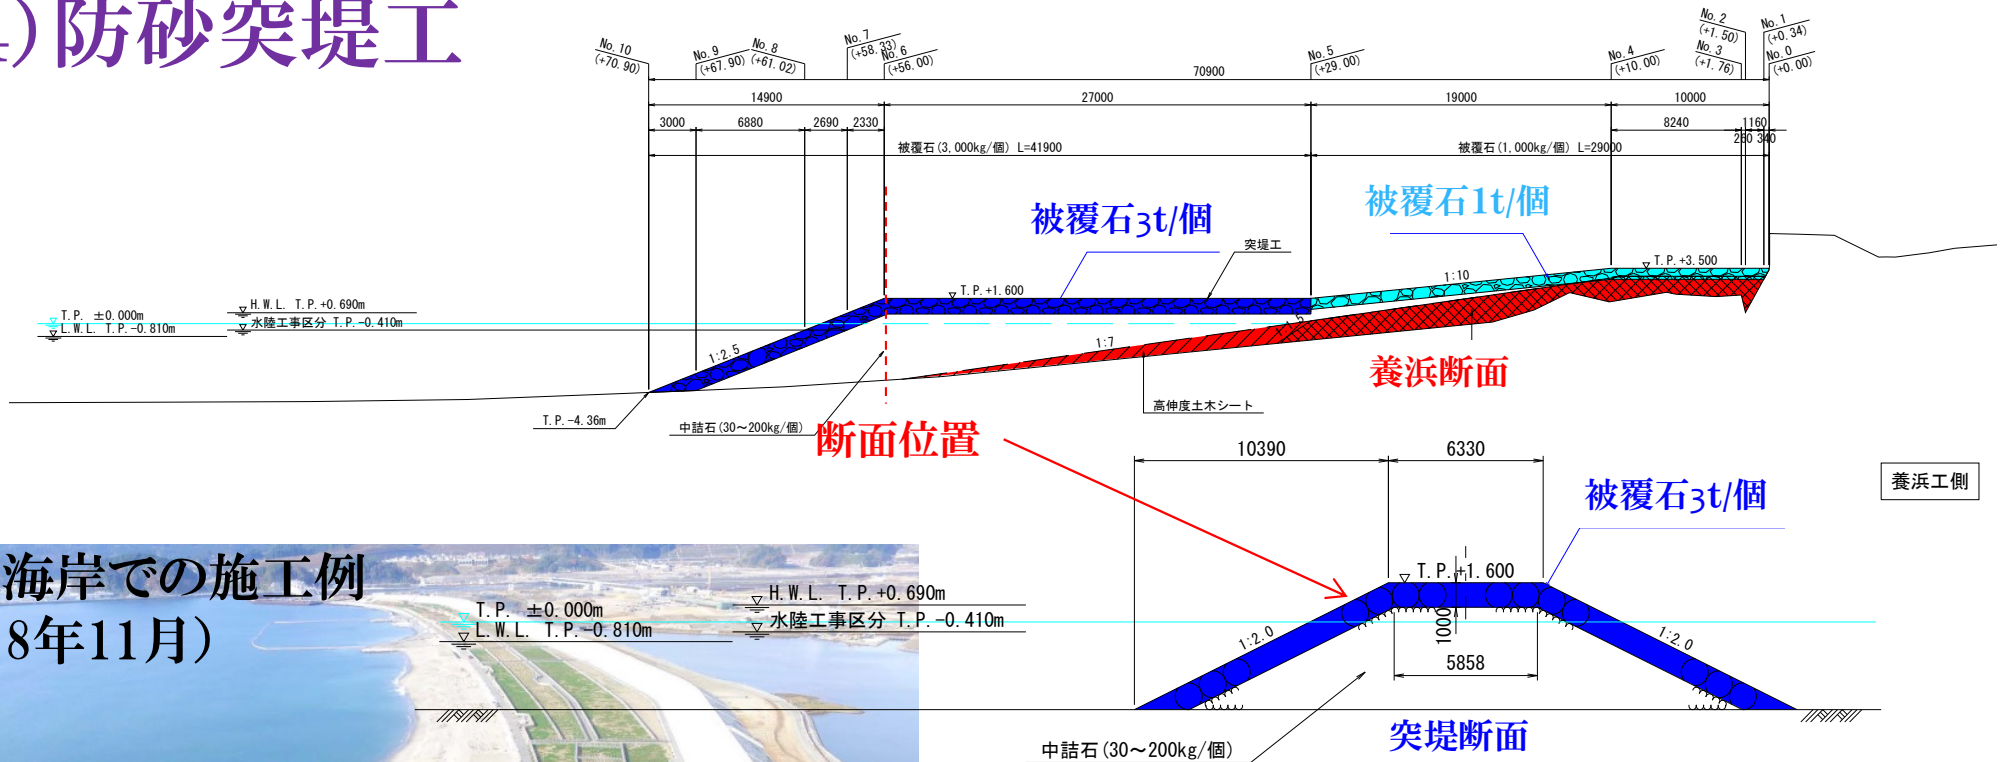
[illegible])防砂突堤工

No. 10 (+70. 90)
No. 9 (+67. 90)
No. 8 (+61. 02)
No. 7 (+58. 33)
No. 6 (+56. 00)
No. 5 (+29. 00)
No. 4 (+10. 00)
No. 2 (+1. 50)
No. 3 (+1. 76)
No. 1 (+0. 34)
No. 0 (+0. 00)

70900
14900
27000
19000
10000
3000
6880
2690
2330
8240
1160
260
340

被覆石(3, 000kg/個) L=41900
被覆石(1, 000kg/個) L=29000

被覆石3t/個
被覆石1t/個
突堤工
T. P. +1. 600
T. P. +3. 500
1:10
1:2. 5
1:7
T. P. ±0. 000m
L. W. L. T. P. −0. 810m
H. W. L. T. P. +0. 690m
水陸工事区分 T. P. −0. 410m
養浜断面
高伸度土木シート
T. P. −4. 36m
中詰石(30～200kg/個)
断面位置

10390
6330
養浜工側
被覆石3t/個
T. P. +1. 600
H. W. L. T. P. +0. 690m
水陸工事区分 T. P. −0. 410m
T. P. ±0. 000m
L. W. L. T. P. −0. 810m
1:2. 0
1:2. 0
1000
5858
中詰石(30～200kg/個)
突堤断面

海岸での施工例
8年11月)